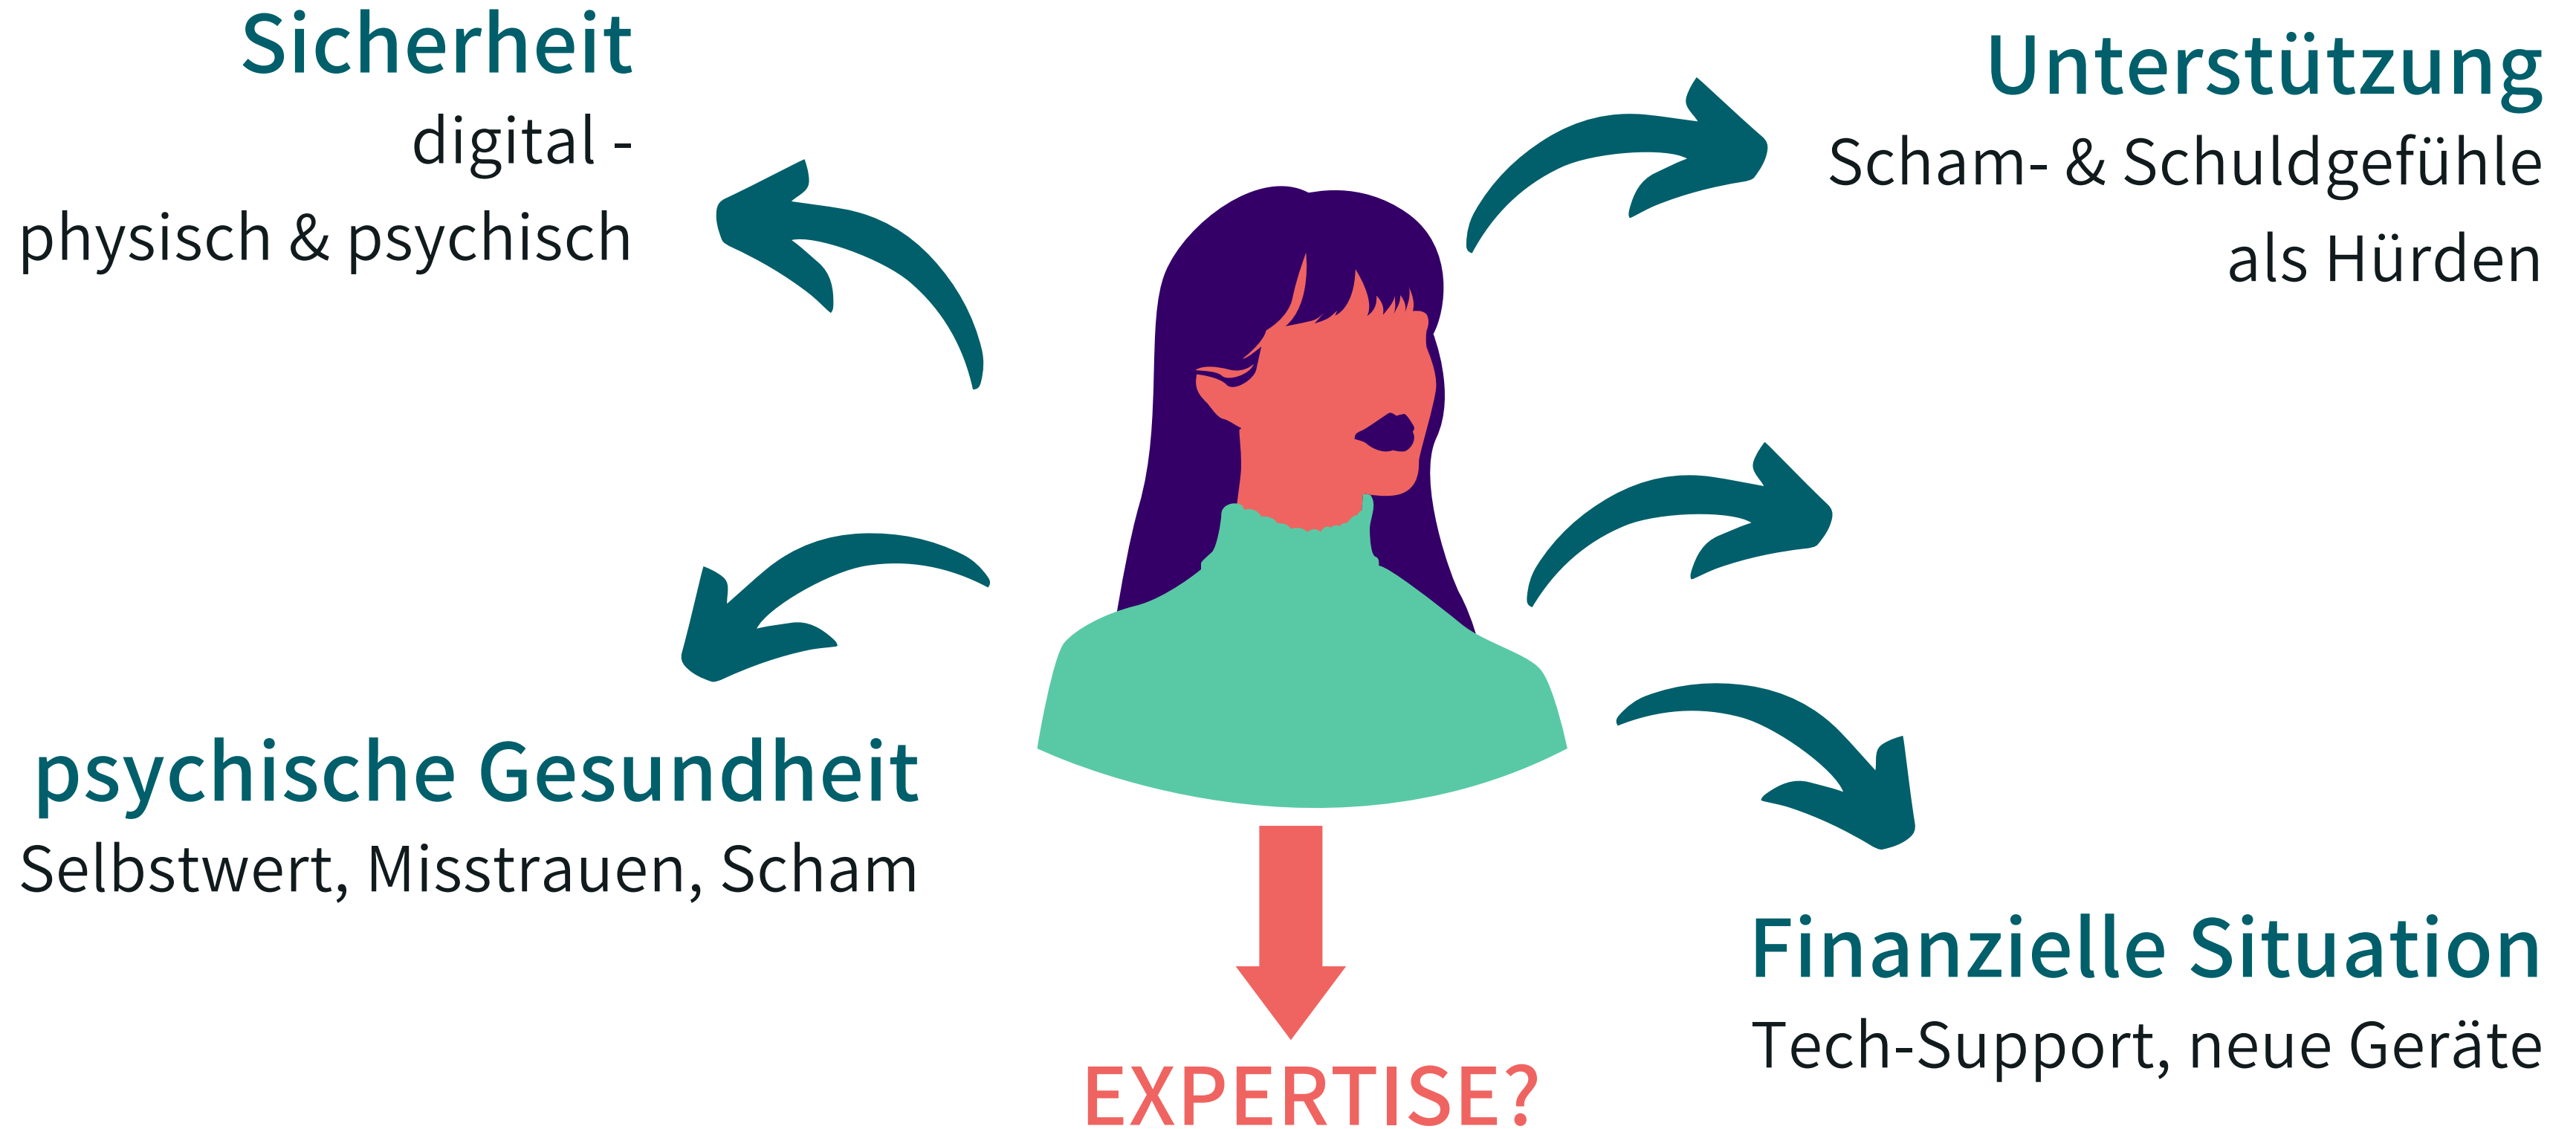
Sicherheit
digital -
physisch & psychisch

Unterstützung
Scham- & Schuldgefühle
als Hürden

psychische Gesundheit
Selbstwert, Misstrauen, Scham

Finanzielle Situation
Tech-Support, neue Geräte

EXPERTISE?